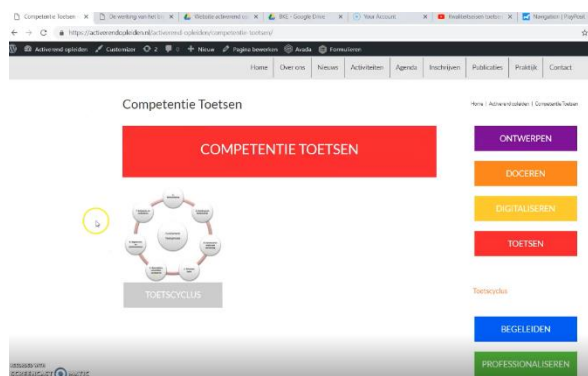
Competentie Toetsen | De werking van het b... | Website activerend o... | BKE - Google Drive | Your Account | Kwaliteitszorg toetse... | Navigation | PayPal

https://activerendopleiden.nl/activerend-opleiden/competentie-toetsen/

Activerend opleiden | Customizer | 2 | 0 | Nieuw | Pagina bewerken | Avada | Formulieren

Home | Over ons | Nieuws | Activiteiten | Agenda | Inschrijven | Publicaties | Praktijk | Contact

Competentie Toetsen

Home | Activerend opleiden | Competentie Toetsen

COMPETENTIE TOETSEN

TOETSCYCLUS

ONTWERPEN

DOCEREN

DIGITALISEREN

TOETSEN

Toetscyclus

BEGELEIDEN

PROFESSIONALISEREN